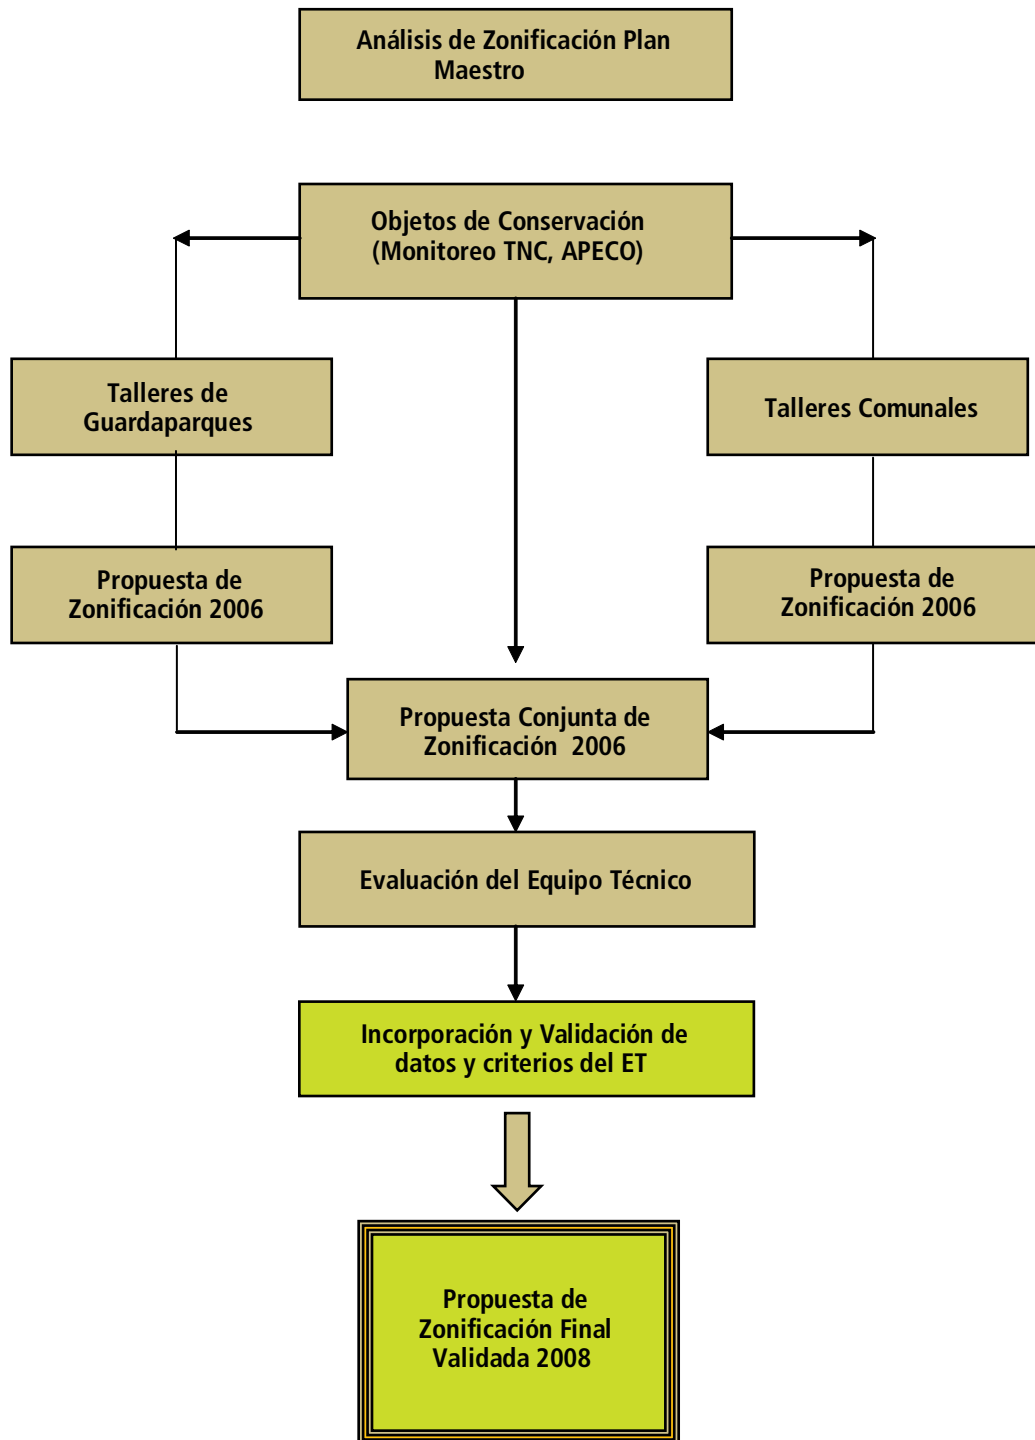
Análisis de Zonificación Plan Maestro

Objetos de Conservación (Monitoreo TNC, APECO)

Talleres de Guardaparques

Talleres Comunales

Propuesta de Zonificación 2006

Propuesta de Zonificación 2006

Propuesta Conjunta de Zonificación 2006

Evaluación del Equipo Técnico

Incorporación y Validación de datos y criterios del ET

Propuesta de Zonificación Final Validada 2008